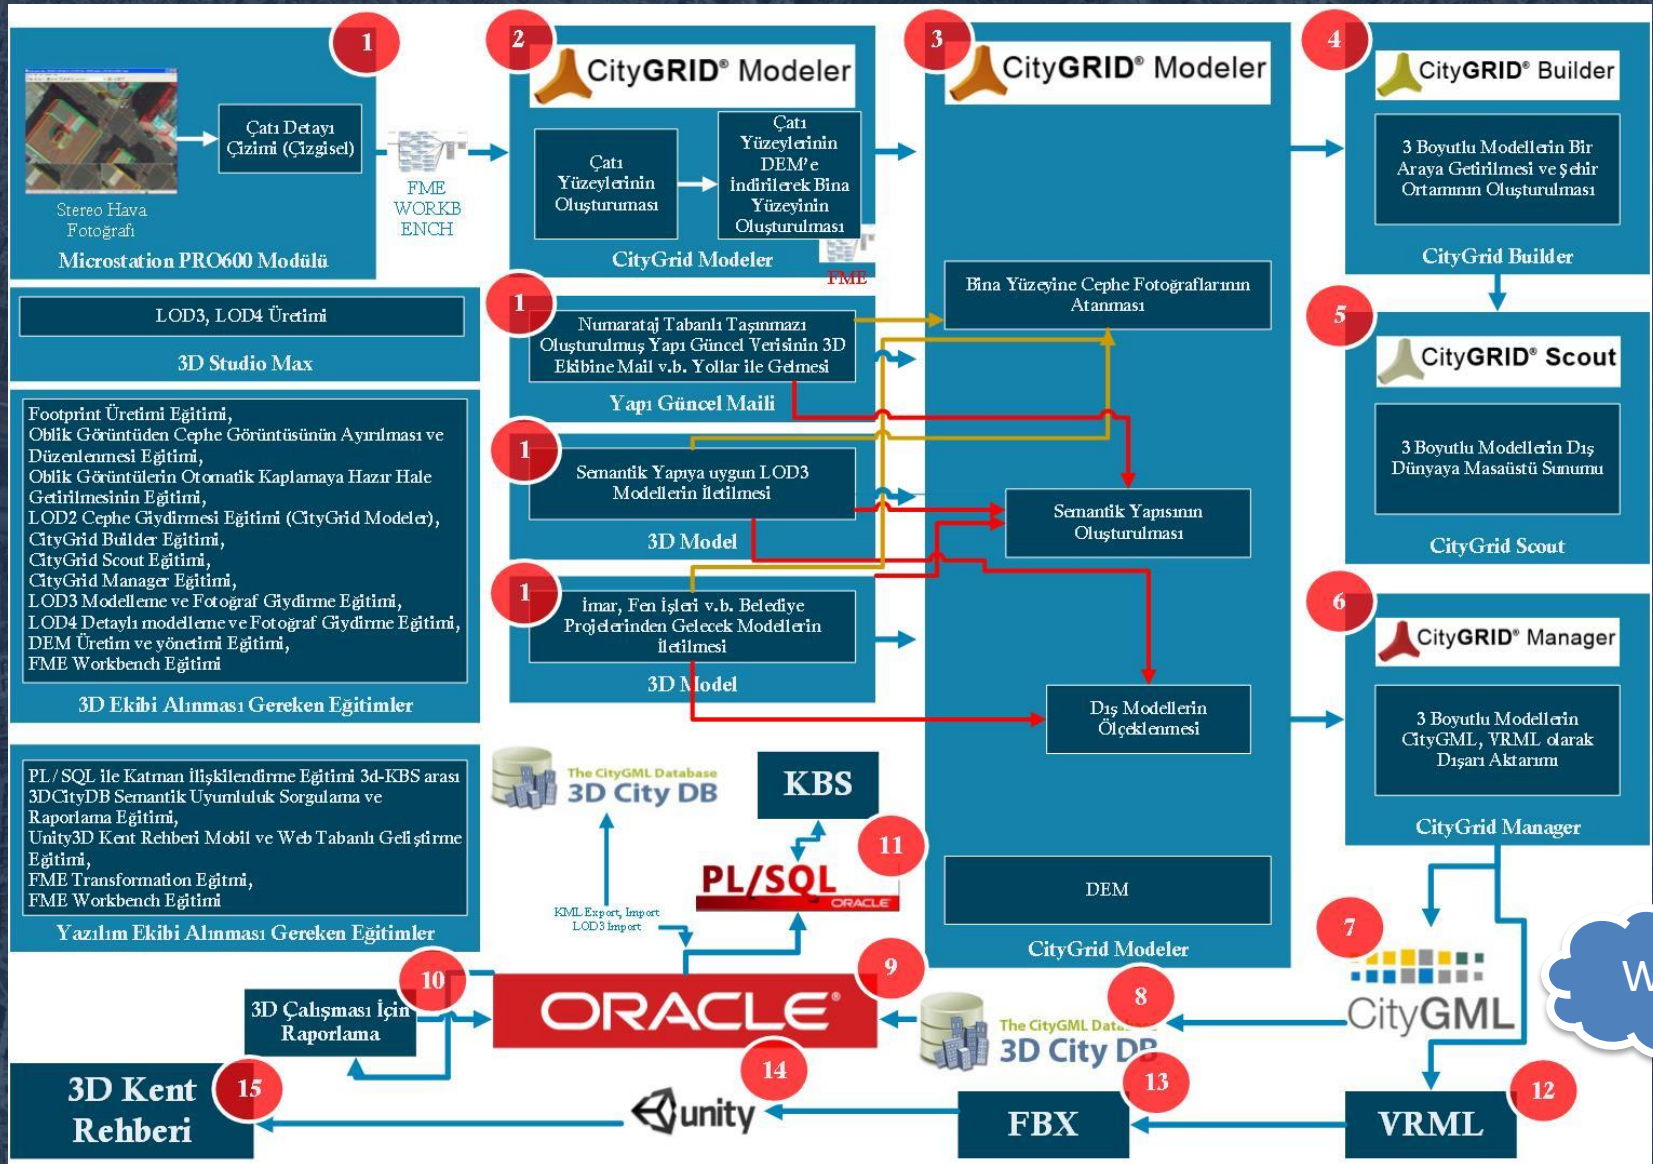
1

Çatı Detayı Çizimi (Çizgisel)

Stereo Hava Fotoğrafı

Microstation PRO600 Modülü

FME WORKBENCH

2

CityGRID® Modeler

Çatı Yüzeylerinin Oluşturulması

Çatı Yüzeylerinin DEM'e indirilerek Bina Yüzeyinin Oluşturulması

CityGrid Modeler

FME

3

CityGRID® Modeler

4

CityGRID® Builder

3 Boyutlu Modellerin Bir Araya Getirilmesi ve Şehir Ortamının Oluşturulması

CityGrid Builder

LOD3, LOD4 Üretimi

3D Studio Max

1

Numarataj Tabanlı Taşınmazı Oluşturulmuş Yapı Güncel Verisinin 3D Ekibine Mail v.b. Yollar ile Gelmesi

Yapı Güncel Maili

Bina Yüzeyine Cephe Fotoğraflarının Atanması

5

CityGRID® Scout

3 Boyutlu Modellerin Dış Dünyaya Masaüstü Sunumu

CityGrid Scout

Footprint Üretimi Eğitimi,
Oblik Görüntüden Cephe Görüntüsünün Ayrılması ve Düzenlenmesi Eğitimi,
Oblik Görüntülerin Otomatik Kaplamaya Hazır Hale Getirilmesinin Eğitimi,
LOD2 Cephe Giydirmesi Eğitimi (CityGrid Modeler),
CityGrid Builder Eğitimi,
CityGrid Scout Eğitimi,
CityGrid Manager Eğitimi,
LOD3 Modelleme ve Fotoğraf Giydirme Eğitimi,
LOD4 Detaylı modelleme ve Fotoğraf Giydirme Eğitimi,
DEM Üretim ve yönetimi Eğitimi,
FME Workbench Eğitimi

3D Ekibi Alınması Gereken Eğitimler

1

Semantik Yapıya uygun LOD3 Modellerin İletilmesi

3D Model

Semantik Yapısının Oluşturulması

1

İmar, Fen İşleri v.b. Belediye Projelerinden Gelecek Modellerin İletilmesi

3D Model

Dış Modellerin Ölçeklenmesi

6

CityGRID® Manager

3 Boyutlu Modellerin CityGML, VRML olarak Dışarı Aktarımı

CityGrid Manager

PL / SQL ile Katman İlişkilendirme Eğitimi 3d-KBS arası
3DCityDB Semantik Uyumluluk Sorgulama ve Raporlama Eğitimi,
Unity3D Kent Rehberi Mobil ve Web Tabanlı Geliştirme Eğitimi,
FME Transformation Eğitimi,
FME Workbench Eğitimi

Yazılım Ekibi Alınması Gereken Eğitimler

The CityGML Database
3D City DB

KBS

11

PL/SQL
ORACLE

KML Export, Import
LOD3 Import

DEM

CityGrid Modeler

7

CityGML

W

10

3D Çalışması İçin Raporlama

ORACLE

9

8

The CityGML Data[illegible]
3D City DB

13

14

3D Kent Rehberi

15

unity

FBX

VRML

12